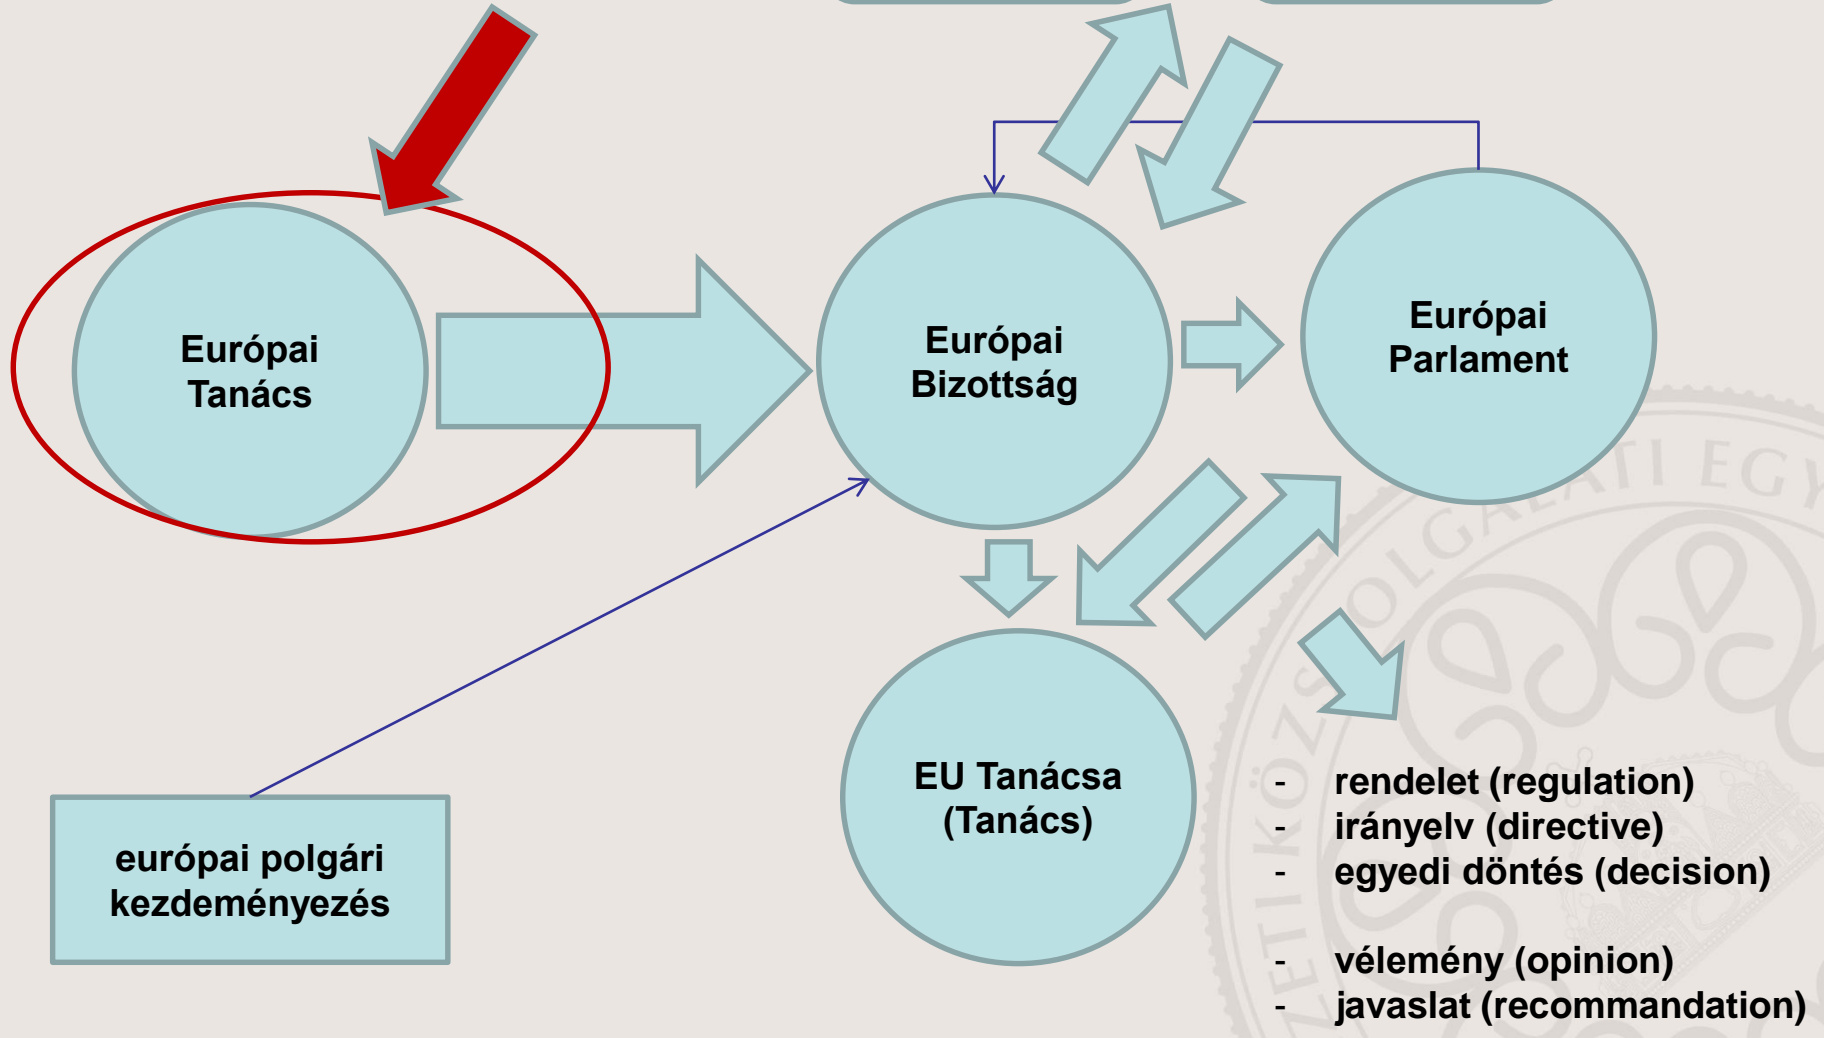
Európai Tanács

Európai Bizottság

Európai Parlament

EU Tanácsa (Tanács)

európai polgári kezdeményezés

- rendelet (regulation)
- irányelv (directive)
- egyedi döntés (decision)

- vélemény (opinion)
- javaslat (recommandation)

SZOLGÁLATI EGY